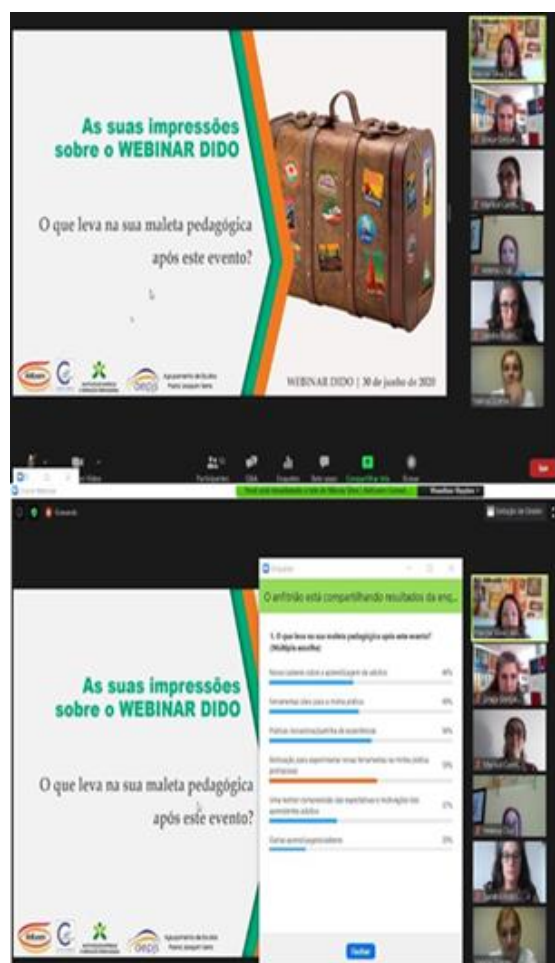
As suas impressões sobre o WEBINAR DIDO

O que leva na sua maleta pedagógica após este evento?

WEBINAR DIDO | 30 de junho de 2020

Agrupamento de Escolas Padre Joaquim Sena

Participantes

Chat

Compartilhar tela

Sair

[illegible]

As suas impressões sobre o WEBINAR DIDO

O que leva na sua maleta pedagógica após este evento?

Enquete

O anfitrião está compartilhando resultados da enq...

1. O que leva na sua maleta pedagógica após este evento? (Múltipla escolha)

Novos saberes sobre a aprendizagem de adultos 46%

Ferramentas úteis para a minha prática 46%

Práticas inovadoras/partilha de experiências 56%

Motivação para experimentar novas ferramentas na minha prática profissional 73%

Uma melhor compreensão das expectativas e motivações dos aprendentes adultos 37%

Outras aprendizagens/saberes 20%

Fechar

Agrupamento de Escolas Padre Joaquim Sena